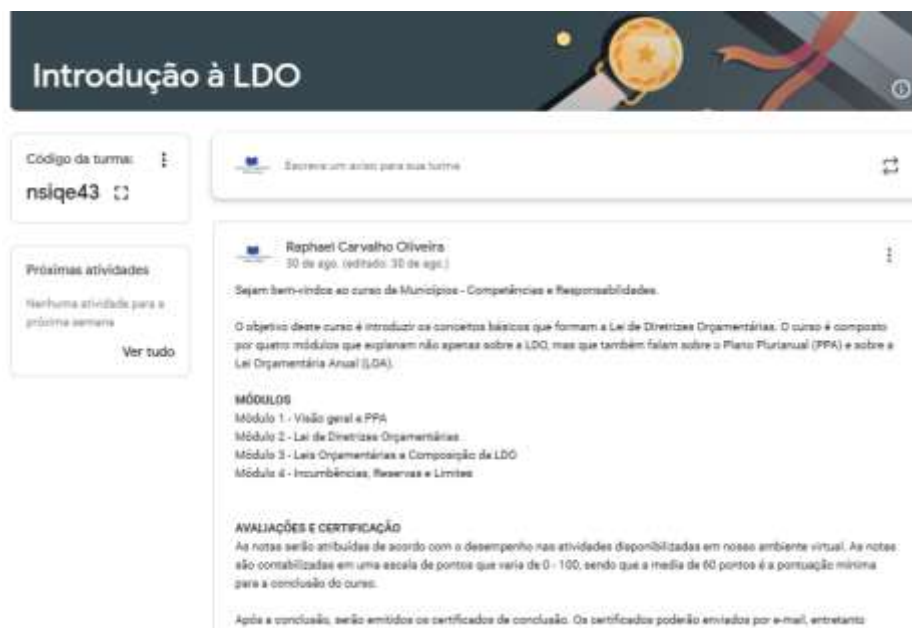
Introdução à LDO

Código da turma:
nsiqe43

Próximas atividades
Nenhuma atividade para a próxima semana
Ver tudo

Escreva um aviso para sua turma

Raphael Carvalho Oliveira
30 de ago. (editado: 30 de ago.)

Sejam bem-vindos ao curso de Municípios - Competências e Responsabilidades.

O objetivo deste curso é introduzir os conceitos básicos que formam a Lei de Diretrizes Orçamentárias. O curso é composto por quatro módulos que explanam não apenas sobre a LDO, mas que também falam sobre o Plano Plurianual (PPA) e sobre a Lei Orçamentária Anual (LOA).

MÓDULOS
Módulo 1 - Visão geral e PPA
Módulo 2 - Lei de Diretrizes Orçamentárias
Módulo 3 - Leis Orçamentárias e Composição da LDO
Módulo 4 - Incumbências, Reservas e Limites

AVALIAÇÕES E CERTIFICAÇÃO
As notas serão atribuídas de acordo com o desempenho nas atividades disponibilizadas em nosso ambiente virtual. As notas são contabilizadas em uma escala de pontos que varia de 0 - 100, sendo que a media de 60 pontos é a pontuação mínima para a conclusão do curso.

Após a conclusão, serão emitidos os certificados de conclusão. Os certificados poderão enviados por e-mail, entretanto